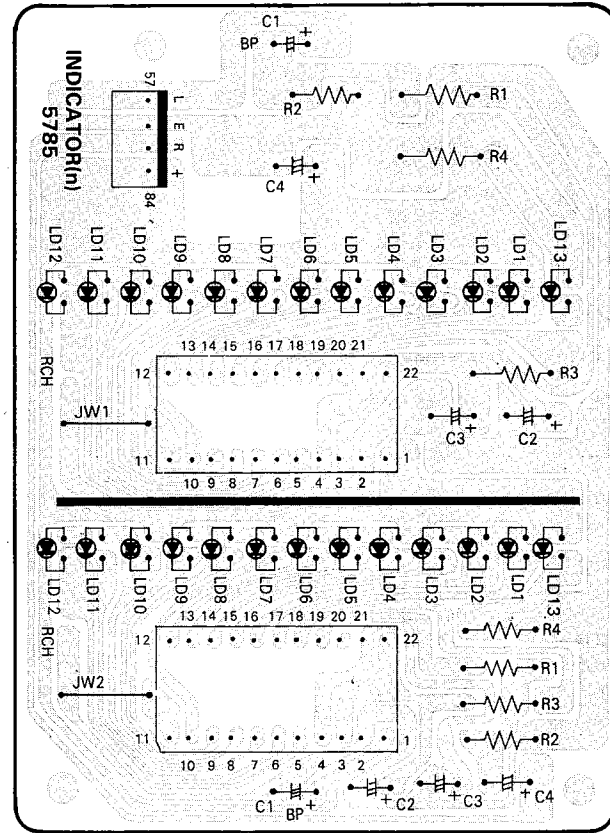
C1
BP +
R2
R1
R4
C4 +
INDICATOR(n)
5785
57
L
E
R
+
84
LD12
LD11
LD10
LD9
LD8
LD7
LD6
LD5
LD4
LD3
LD2
LD1
LD13
RCH
13 14 15 16 17 18 19 20 21
12
22
R3
JW1
C3 +
C2 +
11
1
10 9 8 7 6 5 4 3 2
LD12
LD11
LD10
LD9
LD8
LD7
LD6
LD5
LD4
LD3
LD2
LD1
LD13
RCH
13 14 15 16 17 18 19 20 21
12
22
R4
R1
JW2
R3
R2
11
1
10 9 8 7 6 5 4 3 2
C1 BP +
+ C2
+ C3
+ C4